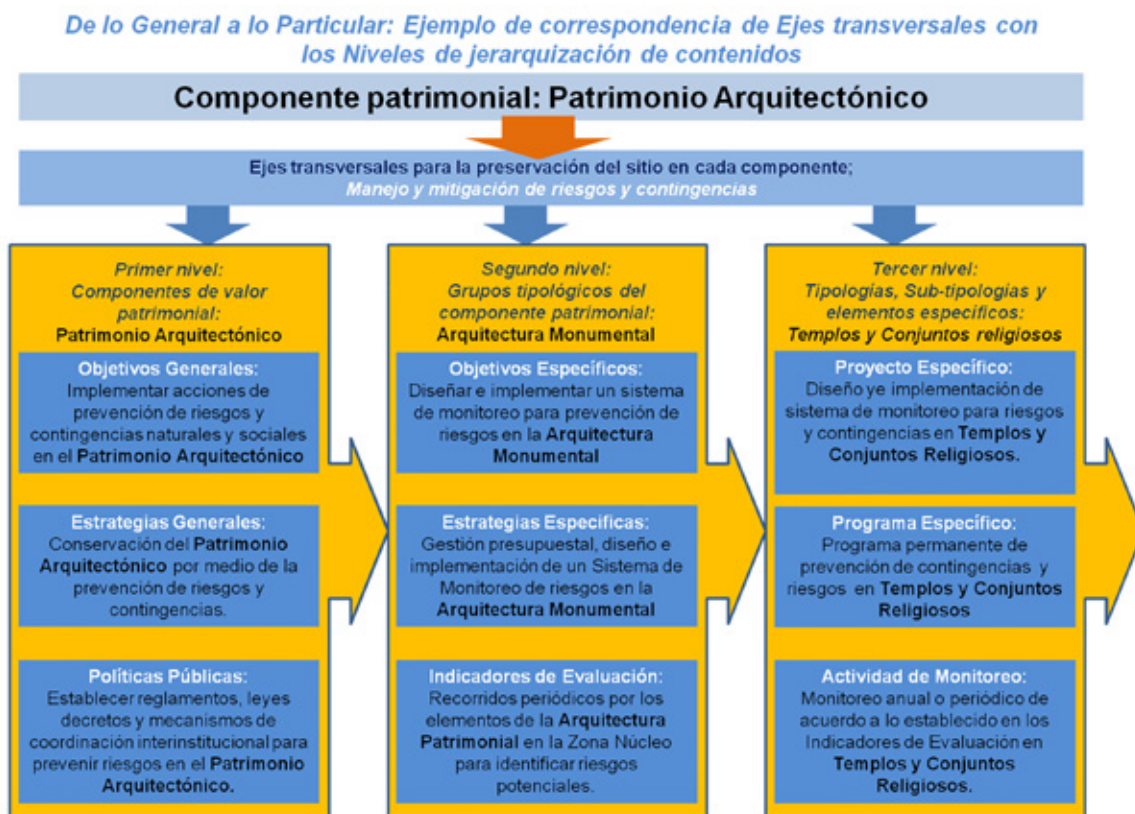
De lo General a lo Particular: Ejemplo de correspondencia de Ejes transversales con los Niveles de jerarquización de contenidos

Componente patrimonial: Patrimonio Arquitectónico

Ejes transversales para la preservación del sitio en cada componente;
Manejo y mitigación de riesgos y contingencias

Primer nivel:
Componentes de valor patrimonial:
Patrimonio Arquitectónico

Objetivos Generales:
Implementar acciones de prevención de riesgos y contingencias naturales y sociales en el Patrimonio Arquitectónico

Estrategias Generales:
Conservación del Patrimonio Arquitectónico por medio de la prevención de riesgos y contingencias.

Políticas Públicas:
Establecer reglamentos, leyes decretos y mecanismos de coordinación interinstitucional para prevenir riesgos en el Patrimonio Arquitectónico.

Segundo nivel:
Grupos tipológicos del componente patrimonial:
Arquitectura Monumental

Objetivos Específicos:
Diseñar e implementar un sistema de monitoreo para prevención de riesgos en la Arquitectura Monumental

Estrategias Especificas:
Gestión presupuestal, diseño e implementación de un Sistema de Monitoreo de riesgos en la Arquitectura Monumental

Indicadores de Evaluación:
Recorridos periódicos por los elementos de la Arquitectura Patrimonial en la Zona Núcleo para identificar riesgos potenciales.

Tercer nivel:
Tipologías, Sub-tipologias y elementos específicos:
Templos y Conjuntos religiosos

Proyecto Específico:
Diseño ye implementación de sistema de monitoreo para riesgos y contingencias en Templos y Conjuntos Religiosos.

Programa Específico:
Programa permanente de prevención de contingencias y riesgos en Templos y Conjuntos Religiosos

Actividad de Monitoreo:
Monitoreo anual o periódico de acuerdo a lo establecido en los Indicadores de Evaluación en Templos y Conjuntos Religiosos.